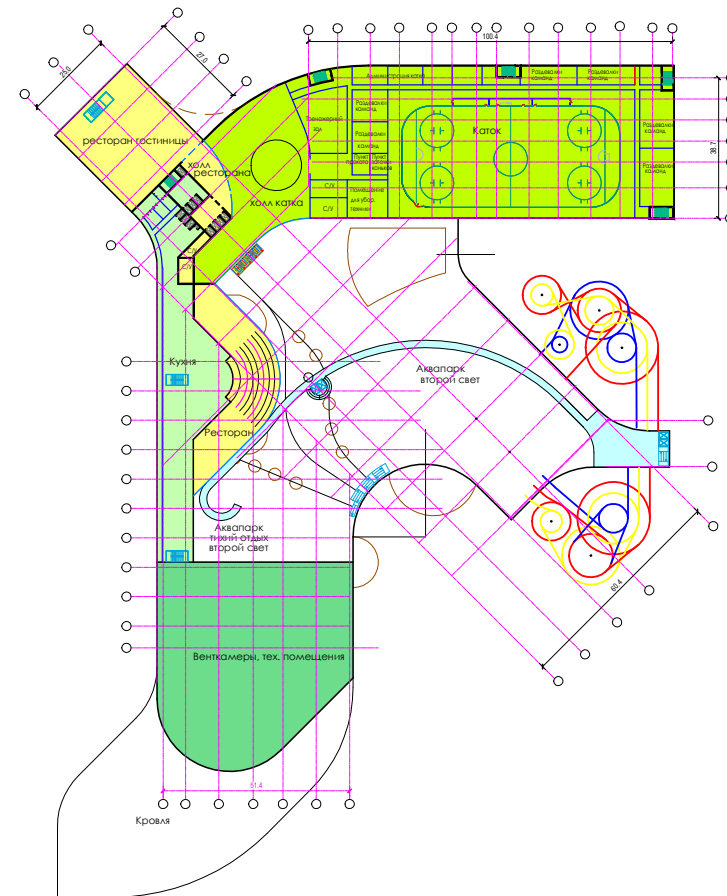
100.4

25.0

27.0

38.7

ресторан гостиницы

холл ресторана

холл катка

Администрация катка

Раздевалки команд

Раздевалки команд

Тренажерный зал

Раздевалки команд

Пункт проката коньков

С/У

С/У

Помещение для убор. техники

Каток

Раздевалки команд

Раздевалки команд

Кухня

Аквапарк второй свет

Ресторан

Аквапарк тихий отдых второй свет

Венткамеры, тех. помещения

60.4

51.4

Кровля